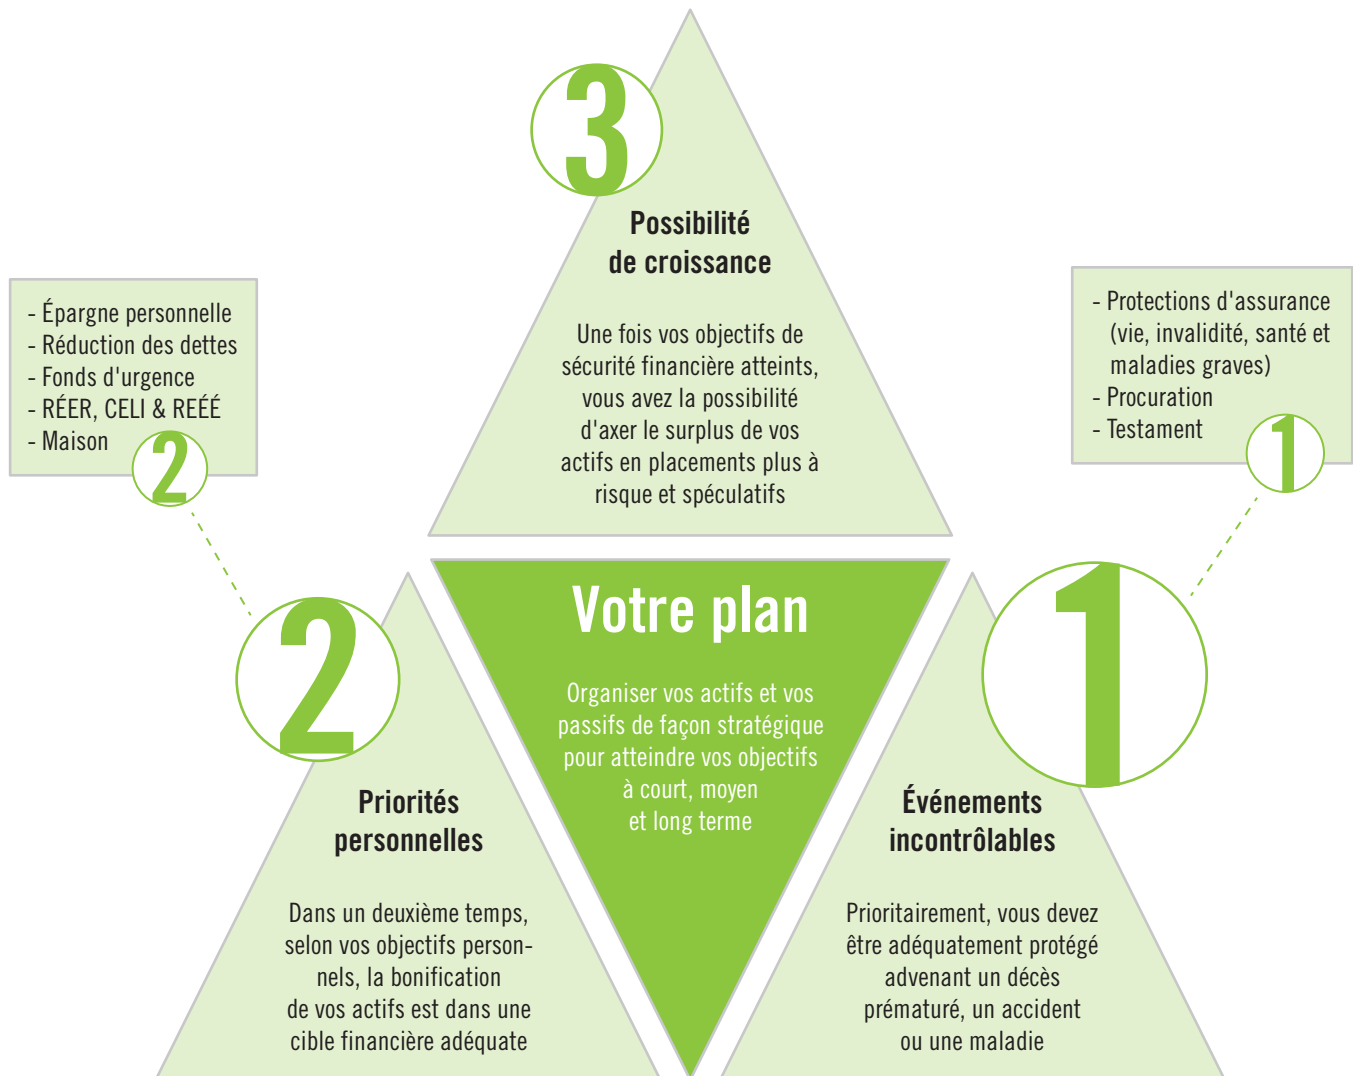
3

Possibilité de croissance

Une fois vos objectifs de sécurité financière atteints, vous avez la possibilité d'axer le surplus de vos actifs en placements plus à risque et spéculatifs

- Épargne personnelle
- Réduction des dettes
- Fonds d'urgence
- RÉER, CELI & REÉÉ
- Maison

2

- Protections d'assurance (vie, invalidité, santé et maladies graves)
- Procuration
- Testament

1

Votre plan

Organiser vos actifs et vos passifs de façon stratégique pour atteindre vos objectifs à court, moyen et long terme

2

Priorités personnelles

Dans un deuxième temps, selon vos objectifs personnels, la bonification de vos actifs est dans une cible financière adéquate

1

Événements incontrôlables

Prioritairement, vous devez être adéquatement protégé advenant un décès prématuré, un accident ou une maladie